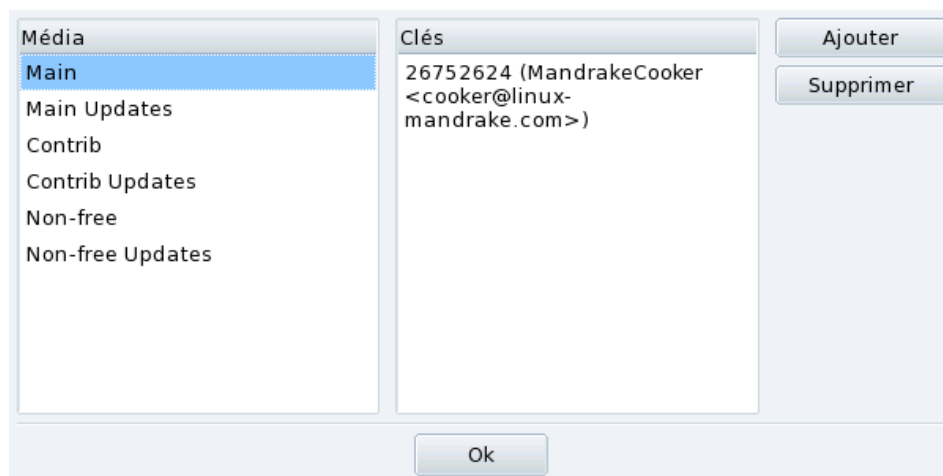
| Média |
|---|
| Main |
| Main Updates |
| Contrib |
| Contrib Updates |
| Non-free |
| Non-free Updates |

| Clés |
|---|
| 26752624 (MandrakeCooker <cooker@linux-mandrake.com>) |

Ajouter

Supprimer

Ok